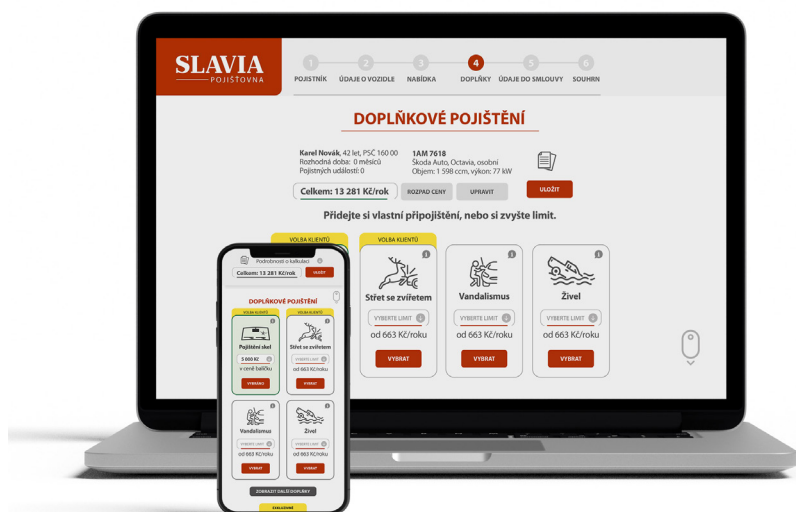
SLAVIA
POJIŠŤOVNA

1 POJISTNÍK 2 ÚDAJE O VOZIDLE 3 NABÍDKA 4 DOPLŇKY 5 ÚDAJE DO SMLOUVY 6 SOUHRN

DOPLŇKOVÉ POJIŠTĚNÍ

Karel Novák, 42 let, PSČ 160 00
Rozhodná doba: 0 měsíců
Pojistných událostí: 0

1AM 7618
Škoda Auto, Octavia, osobní
Objem: 1 598 ccm, výkon: 77 kW

Celkem: 13 281 Kč/rok
ROZPAD CENY
UPRAVIT
ULOŽIT

Přidejte si vlastní připojištění, nebo si zvyšte limit.

VOLBA KLIENTŮ
VOLBA KLIENTŮ

Střet se zvířetem
VYBERTE LIMIT
od 663 Kč/roku
VYBRAT

Vandalismus
VYBERTE LIMIT
od 663 Kč/roku
VYBRAT

Živel
VYBERTE LIMIT
od 663 Kč/roku
VYBRAT

Podrobnosti o kalkulaci
Celkem: 13 281 Kč/rok
ULOŽIT

DOPLŇKOVÉ POJIŠTĚNÍ

VOLBA KLIENTŮ
Pojištění skel
5 000 Kč
v ceně balíčku
VYBRÁNO

VOLBA KLIENTŮ
Střet se zvířetem
VYBERTE LIMIT
od 663 Kč/roku
VYBRAT

Vandalismus
VYBERTE LIMIT
od 663 Kč/roku
VYBRAT

Živel
VYBERTE LIMIT
od 663 Kč/roku
VYBRAT

ZOBRAZIT DALŠÍ DOPLŇKY

EXKLUZIVNÍ